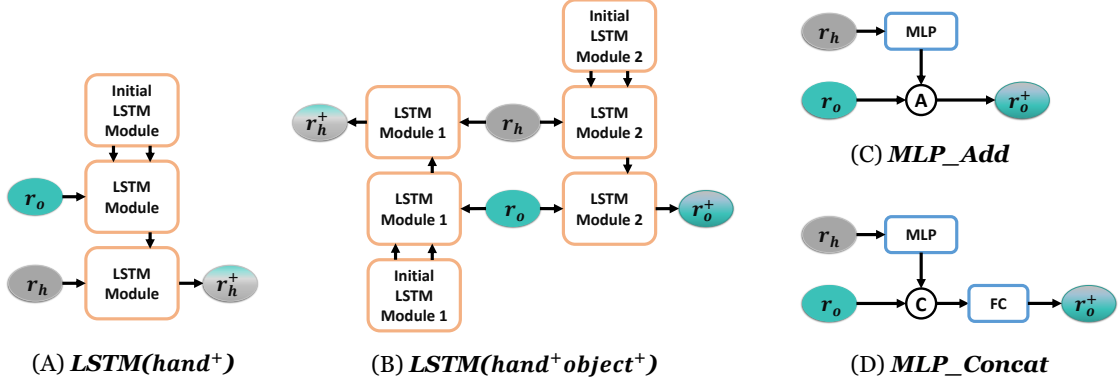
Initial LSTM Module

$r_o$

LSTM Module

$r_h$

LSTM Module

$r_h^+$

(A) ***LSTM(hand$^+$)***

Initial LSTM Module 2

$r_h^+$

LSTM Module 1

$r_h$

LSTM Module 2

LSTM Module 1

$r_o$

LSTM Module 2

$r_o^+$

Initial LSTM Module 1

(B) ***LSTM(hand$^+$object$^+$)***

$r_h$

MLP

$r_o$

A

$r_o^+$

(C) ***MLP_Add***

$r_h$

MLP

$r_o$

C

FC

$r_o^+$

(D) ***MLP_Concat***